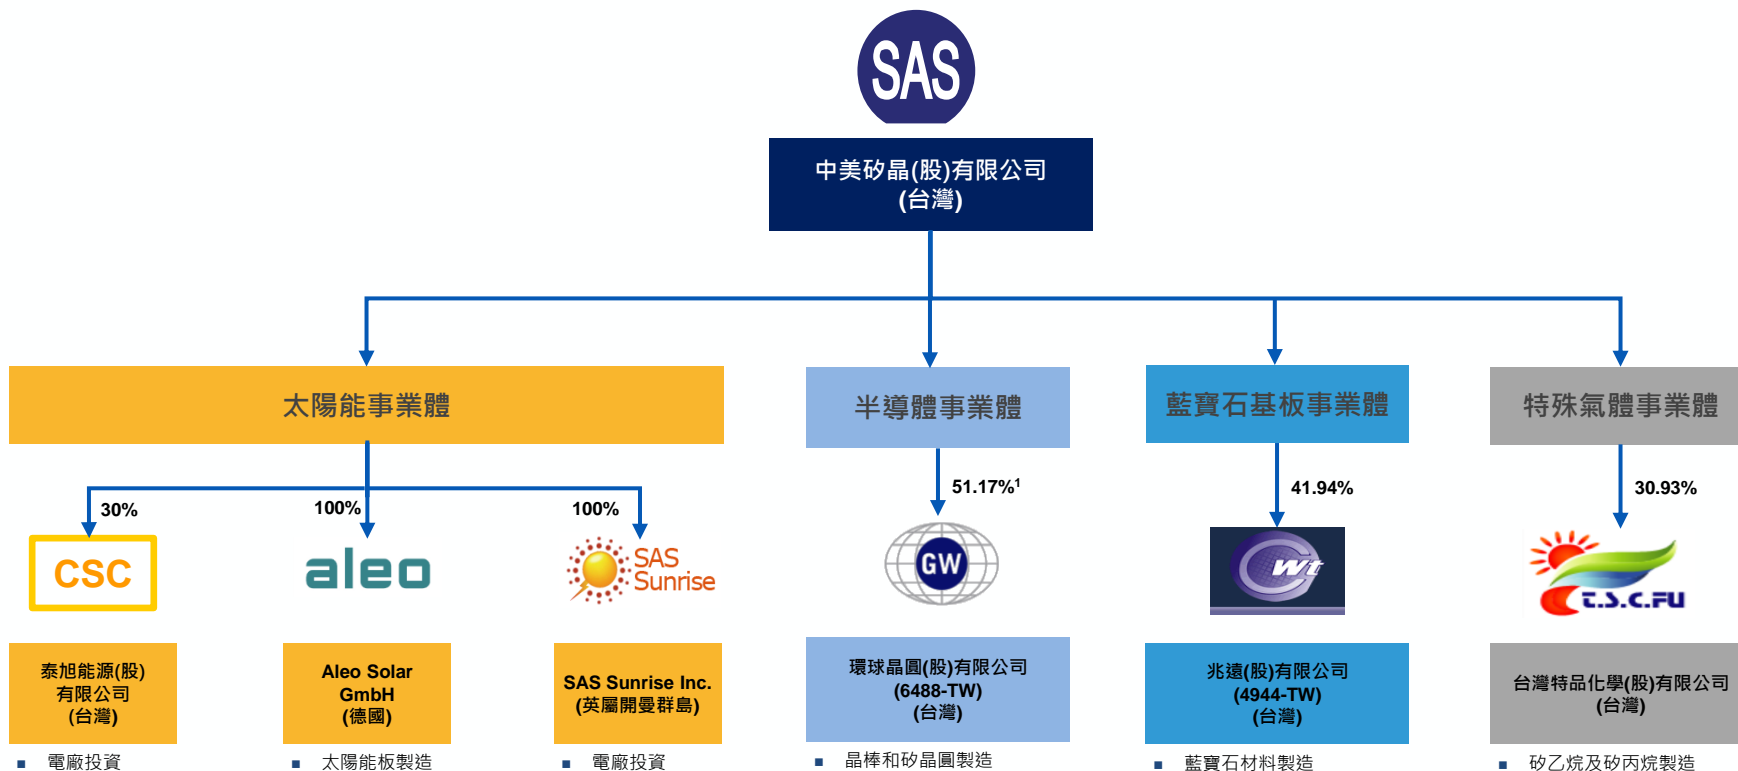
SAS

中美矽晶(股)有限公司
(台灣)

太陽能事業體

半導體事業體

藍寶石基板事業體

特殊氣體事業體

30%

100%

100%

51.17%$^1$

41.94%

30.93%

CSC

aleo

SAS Sunrise

GW

Wt

T.S.C.FU

泰旭能源(股)有限公司
(台灣)

Aleo Solar GmbH
(德國)

SAS Sunrise Inc.
(英屬開曼群島)

環球晶圓(股)有限公司
(6488-TW)
(台灣)

兆遠(股)有限公司
(4944-TW)
(台灣)

台灣特品化學(股)有限公司
(台灣)

■ 電廠投資

■ 太陽能板製造

■ 電廠投資

■ 晶棒和矽晶圓製造

■ 藍寶石材料製造

■ 矽乙烷及矽丙烷製造